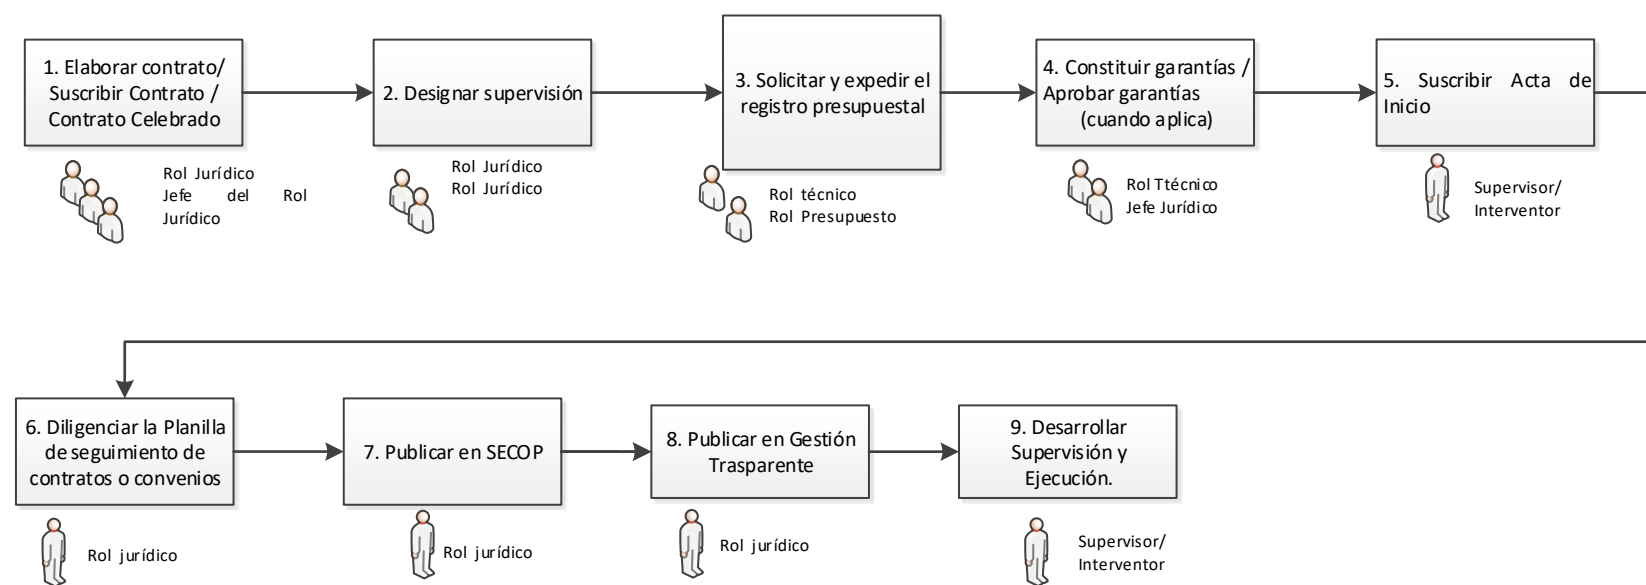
1. Elaborar contrato/ Suscribir Contrato / Contrato Celebrado

Rol Jurídico
Jefe del Rol Jurídico

2. Designar supervisión

Rol Jurídico
Rol Jurídico

3. Solicitar y expedir el registro presupuestal

Rol técnico
Rol Presupuesto

4. Constituir garantías / Aprobar garantías (cuando aplica)

Rol Ttécnico
Jefe Jurídico

5. Suscribir Acta de Inicio

Supervisor/ Interventor

6. Diligenciar la Planilla de seguimiento de contratos o convenios

Rol jurídico

7. Publicar en SECOP

Rol jurídico

8. Publicar en Gestión Trasparente

Rol jurídico

9. Desarrollar Supervisión y Ejecución.

Supervisor/ Interventor